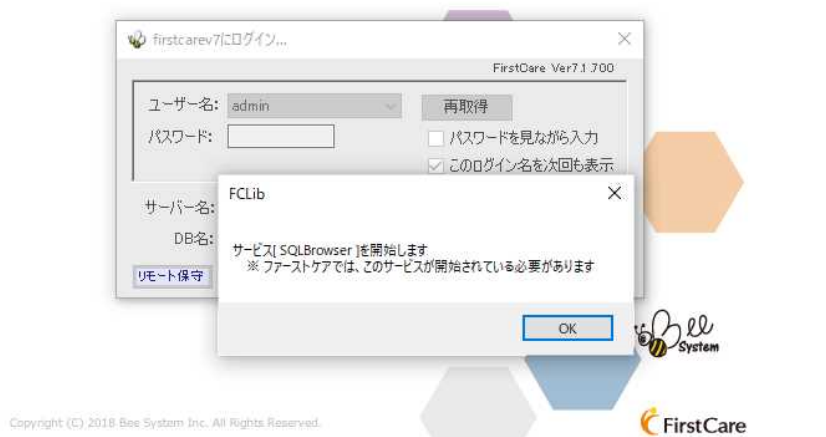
firstcarev7にログイン...

FirstCare Ver7.1.700

ユーザー名: admin

再取得

パスワード:

パスワードを見ながら入力

このログイン名を次回も表示

サーバー名:

DB名:

リモート保守

FCLib

サービス[ SQLBrowser ]を開始します
※ ファーストケアでは、このサービスが開始されている必要があります

OK

Bee System

Copyright (C) 2018 Bee System Inc. All Rights Reserved.

FirstCare